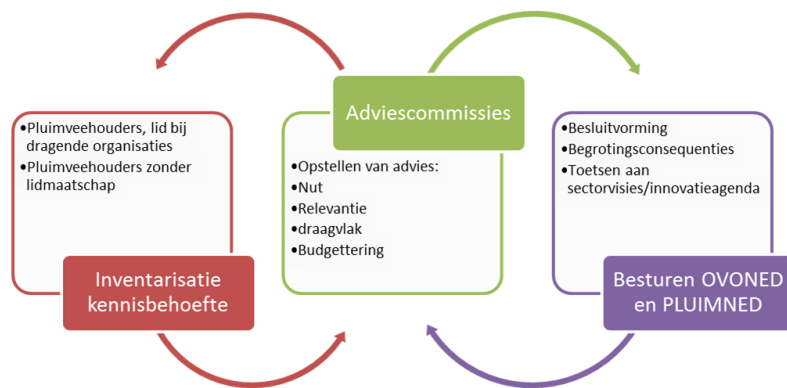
•Pluimveehouders, lid bij dragende organisaties
•Pluimveehouders zonder lidmaatschap

Inventarisatie kennisbehoefte

Adviescommissies

•Opstellen van advies:
•Nut
•Relevantie
•draagvlak
•Budgettering

•Besluitvorming
•Begrotingsconsequenties
•Toetsen aan sectorvisies/innovatieagenda

Besturen OVONED en PLUIMNED